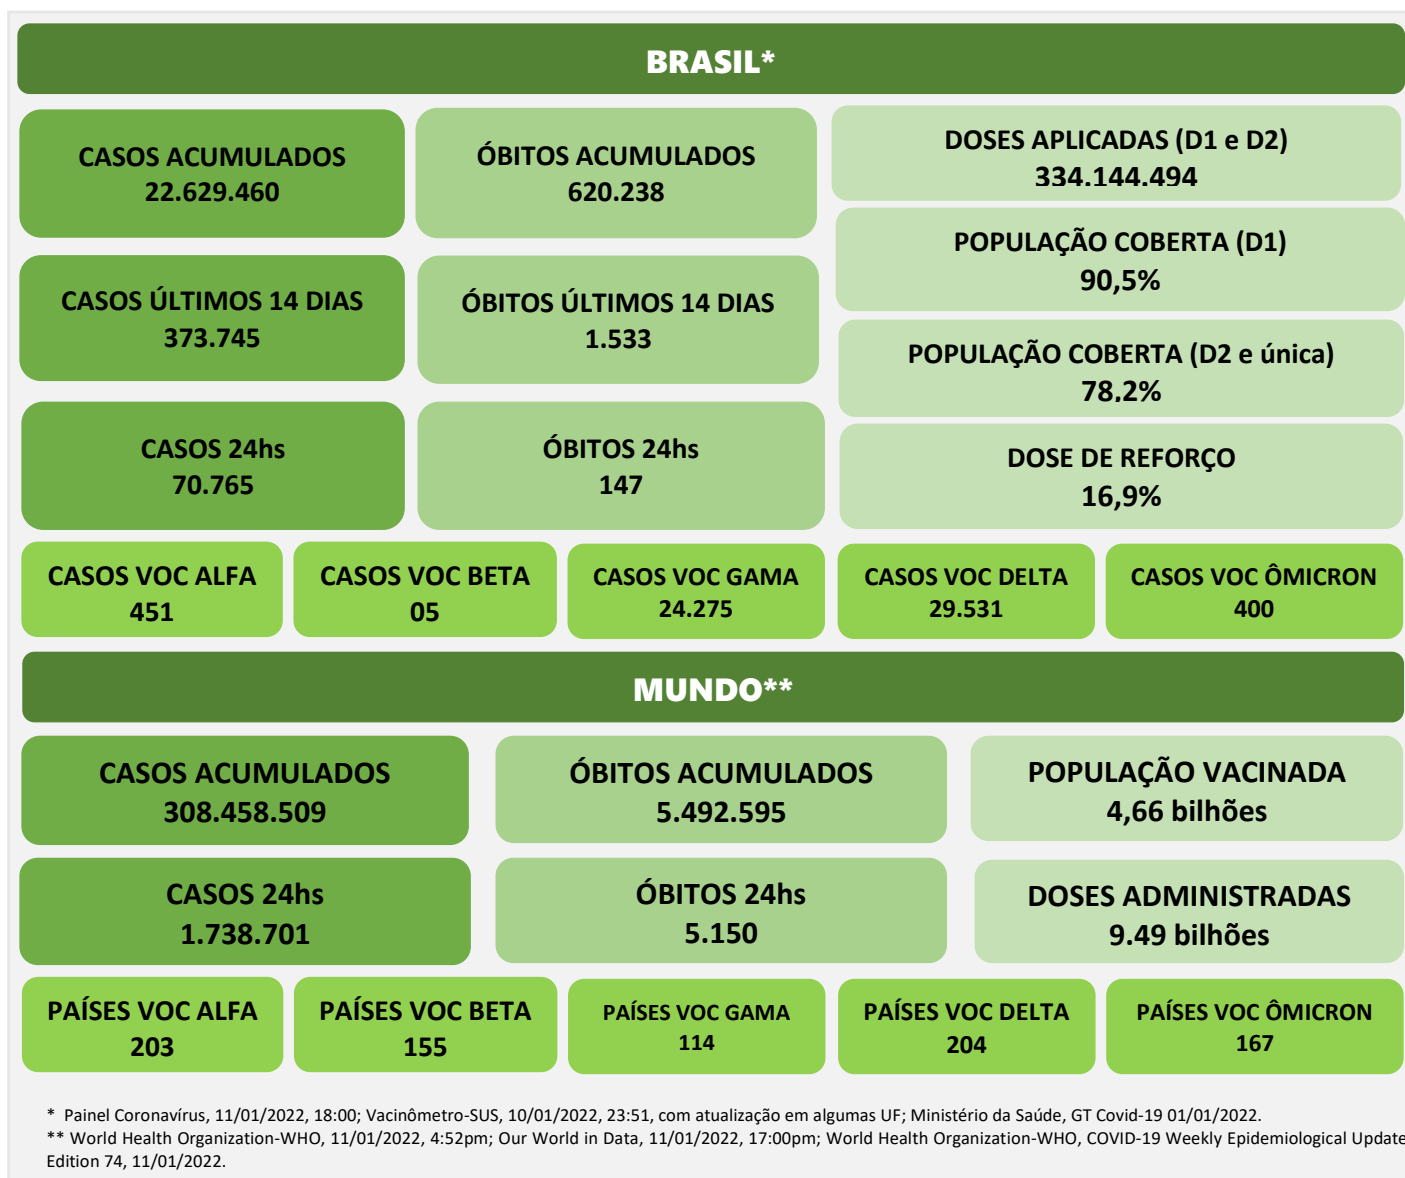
BRASIL*

CASOS ACUMULADOS
22.629.460

ÓBITOS ACUMULADOS
620.238

DOSES APLICADAS (D1 e D2)
334.144.494

POPULAÇÃO COBERTA (D1)
90,5%

CASOS ÚLTIMOS 14 DIAS
373.745

ÓBITOS ÚLTIMOS 14 DIAS
1.533

POPULAÇÃO COBERTA (D2 e única)
78.2%

CASOS 24hs
70.765

ÓBITOS 24hs
147

DOSE DE REFORÇO
16,9%

CASOS VOC ALFA
451

CASOS VOC BETA
05

CASOS VOC GAMA
24.275

CASOS VOC DELTA
29.531

CASOS VOC ÔMICRON
400

MUNDO**

CASOS ACUMULADOS
308.458.509

ÓBITOS ACUMULADOS
5.492.595

POPULAÇÃO VACINADA
4,66 bilhões

CASOS 24hs
1.738.701

ÓBITOS 24hs
5.150

DOSES ADMINISTRADAS
9.49 bilhões

PAÍSES VOC ALFA
203

PAÍSES VOC BETA
155

PAÍSES VOC GAMA
114

PAÍSES VOC DELTA
204

PAÍSES VOC ÔMICRON
167

* Painel Coronavírus, 11/01/2022, 18:00; Vacinômetro-SUS, 10/01/2022, 23:51, com atualização em algumas UF; Ministério da Saúde, GT Covid-19 01/01/2022.
** World Health Organization-WHO, 11/01/2022, 4:52pm; Our World in Data, 11/01/2022, 17:00pm; World Health Organization-WHO, COVID-19 Weekly Epidemiological Update Edition 74, 11/01/2022.